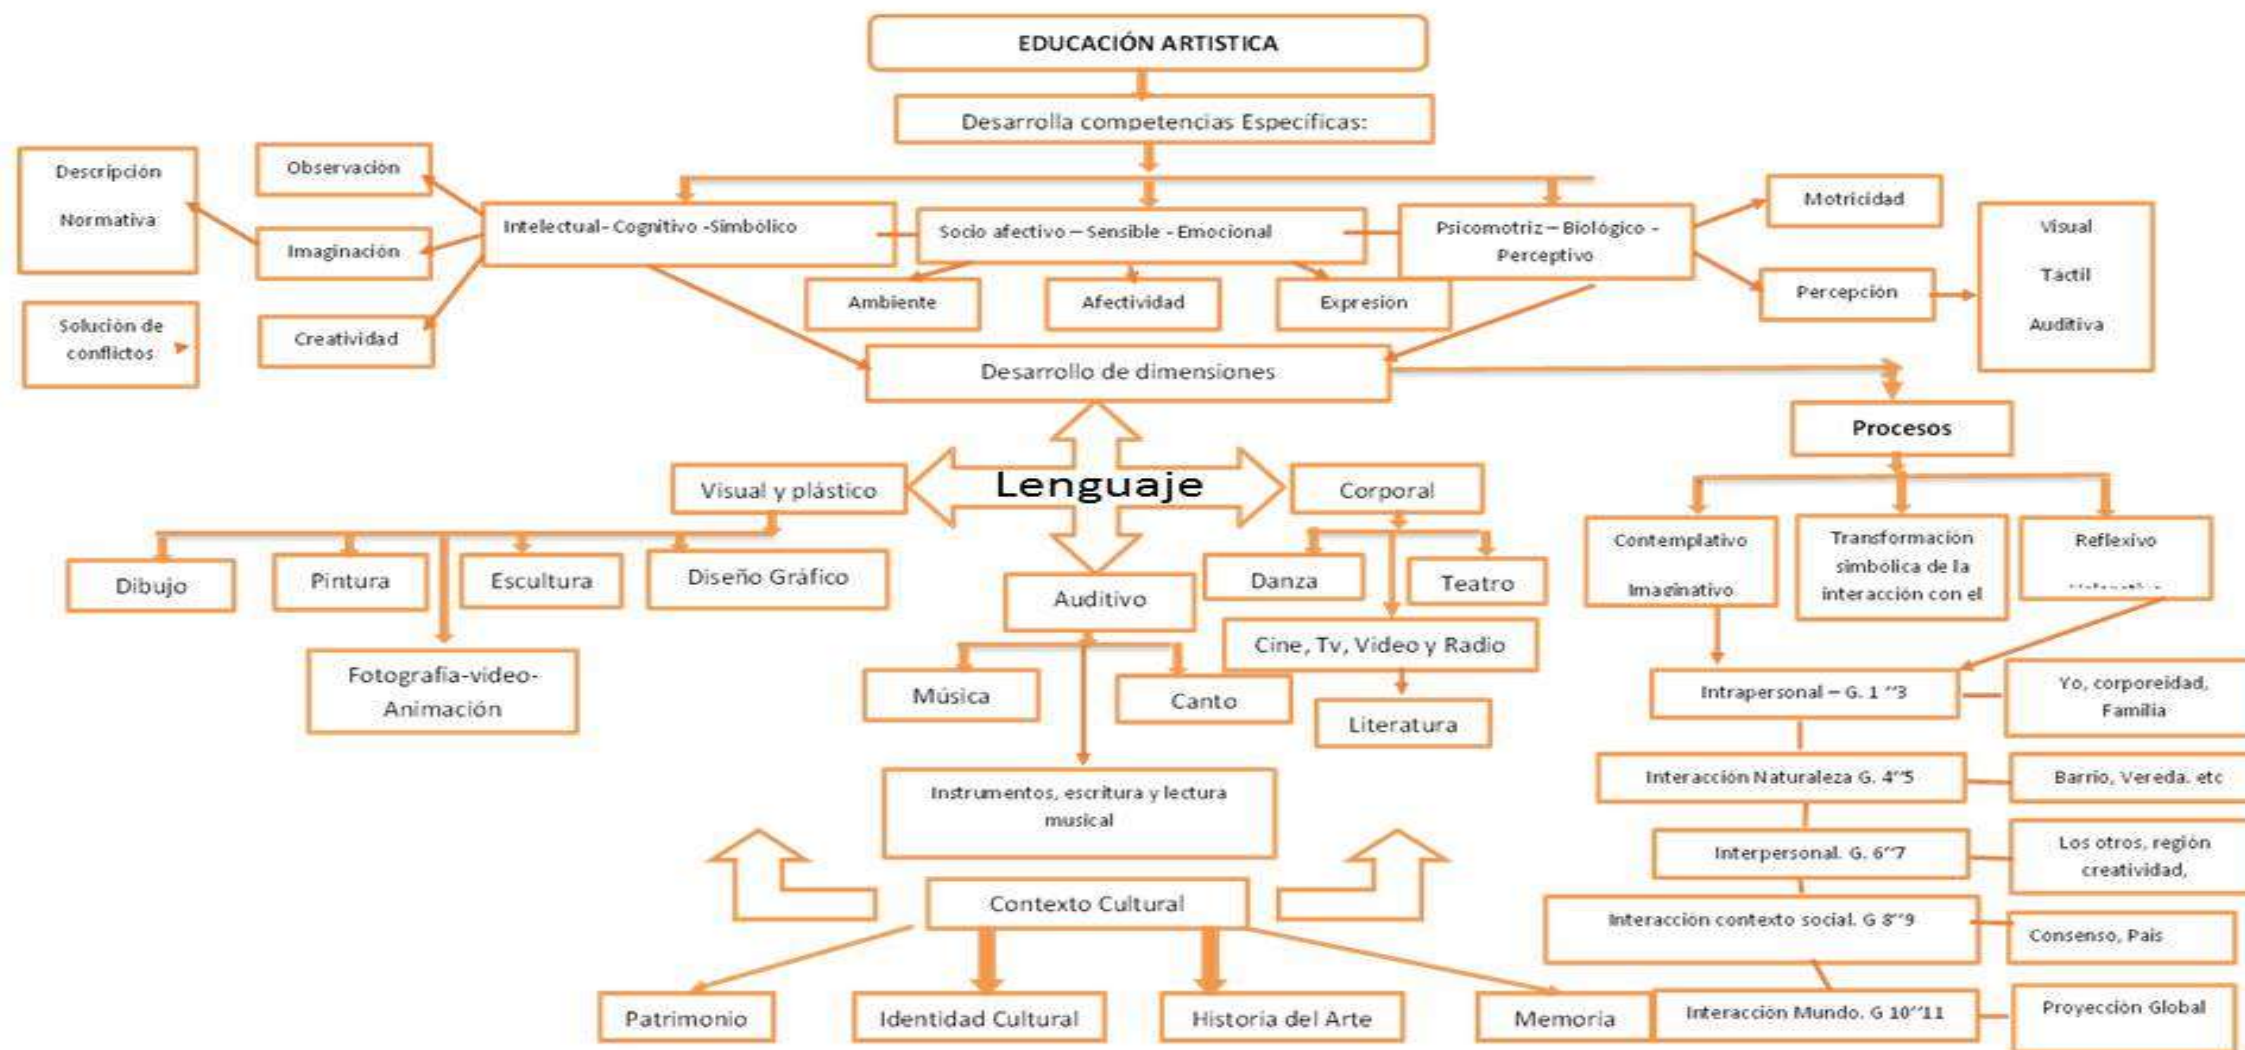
EDUCACIÓN ARTISTICA

Desarrolla competencias Especificas:

Descripción

Normativa

Observación

Imaginación

Creatividad

Solución de conflictos

Intelectual- Cognitivo -Simbólico

Socio afectivo – Sensible - Emocional

Psicomotriz – Biológico - Perceptivo

Motricidad

Percepción

Visual

Táctil

Auditiva

Ambiente

Afectividad

Expresión

Desarrollo de dimensiones

Procesos

Lenguaje

Visual y plástico

Corporal

Dibujo

Pintura

Escultura

Diseño Gráfico

Fotografía-video-Animación

Auditivo

Danza

Teatro

Cine, Tv, Video y Radio

Música

Canto

Literatura

Instrumentos, escritura y lectura musical

Contemplativo

Imaginativo

Transformación simbólica de la interacción con el

Reflexivo

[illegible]

Intrapersonal – G. 1 ''3

Yo, corporeidad, Familia

Interacción Naturaleza G. 4''5

Barrio, Vereda. etc

Interpersonal. G. 6''7

Los otros, región creatividad,

Interacción contexto social. G 8''9

Consenso, País

Interacción Mundo. G 10''11

Proyección Global

Contexto Cultural

Patrimonio

Identidad Cultural

Historia del Arte

Memoria